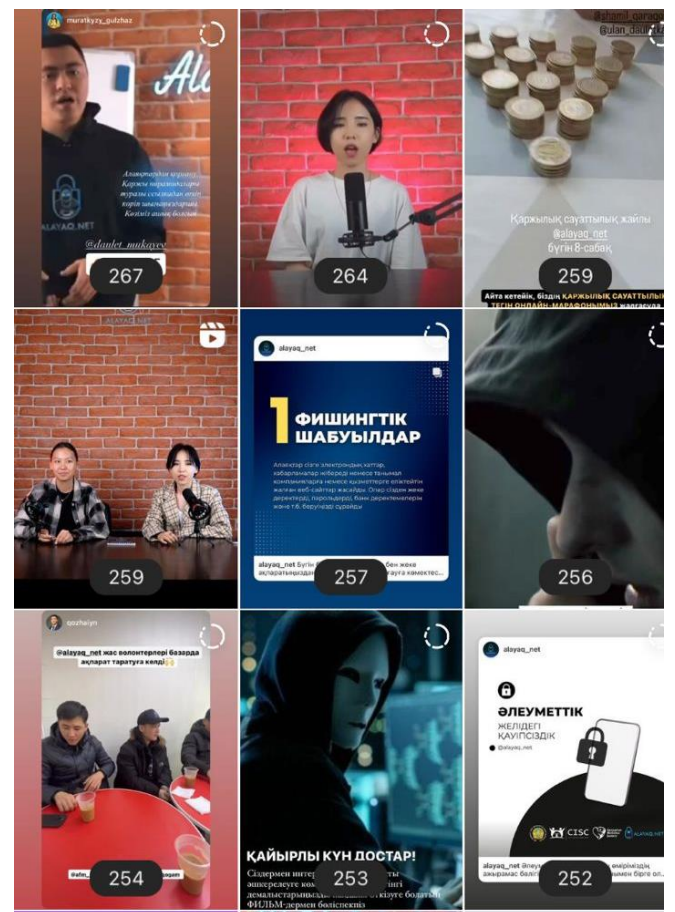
muratkyzy_gulzhaz

Al

Алаяқтардың әрекеттері. Қаржы пирамидалары туралы сенімділік пен өзін көрін шынымызды Келізіз ашық болсын

ALAYAQ.NET

@daulet_mukayev

267

264

@shamil_qaraqa
@ulan_dauletk

Қаржылық сауаттылық жайлы
@alayaq_net
бүгін 8-сабақ

259

Айта кетейік, біздің ҚАРЖЫЛЫҚ САУАТТЫЛЫҚ ТЕГІН ОНЛАЙН-МАРАФОНЫМЫЗ жалғасуда

259

alayaq_net

1 ФИШИНГТІК ШАБУЫЛДАР

Алаяқтар сізге электрондық хаттар, хабарламалар жібереді немесе танымал компаниялардың немесе қызметтердің атынан жалған веб-сайттар жасайды. Олар сіздің жеке деректерді, парольдерді, банк деректемелерін және т.б. беруіңізді сұрайды

alayaq_net Бүгін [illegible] бен жаңа ақпараттандыру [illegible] тарауға көмектес...

257

256

qozhalyn

@alayaq_net жас волонтерлері базарда ақпарат таратуға келді

@afm_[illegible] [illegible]gagen

254

ҚАЙЫРЛЫ КҮН ДОСТАР!

Сіздермен интер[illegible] эшкерлеуге ко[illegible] демалыстарыңыз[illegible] ФИЛЬМ-дермен бөлісепкіз

253

alayaq_net

ӘЛЕУМЕТТІК ЖЕЛІДЕГІ ҚАУІПСІЗДІК

@alayaq_net

CISC

ALAYAQ.NET

alayaq_net Әлеу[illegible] өмірімізідің ажырамас бөлі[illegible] бірге ол...

252